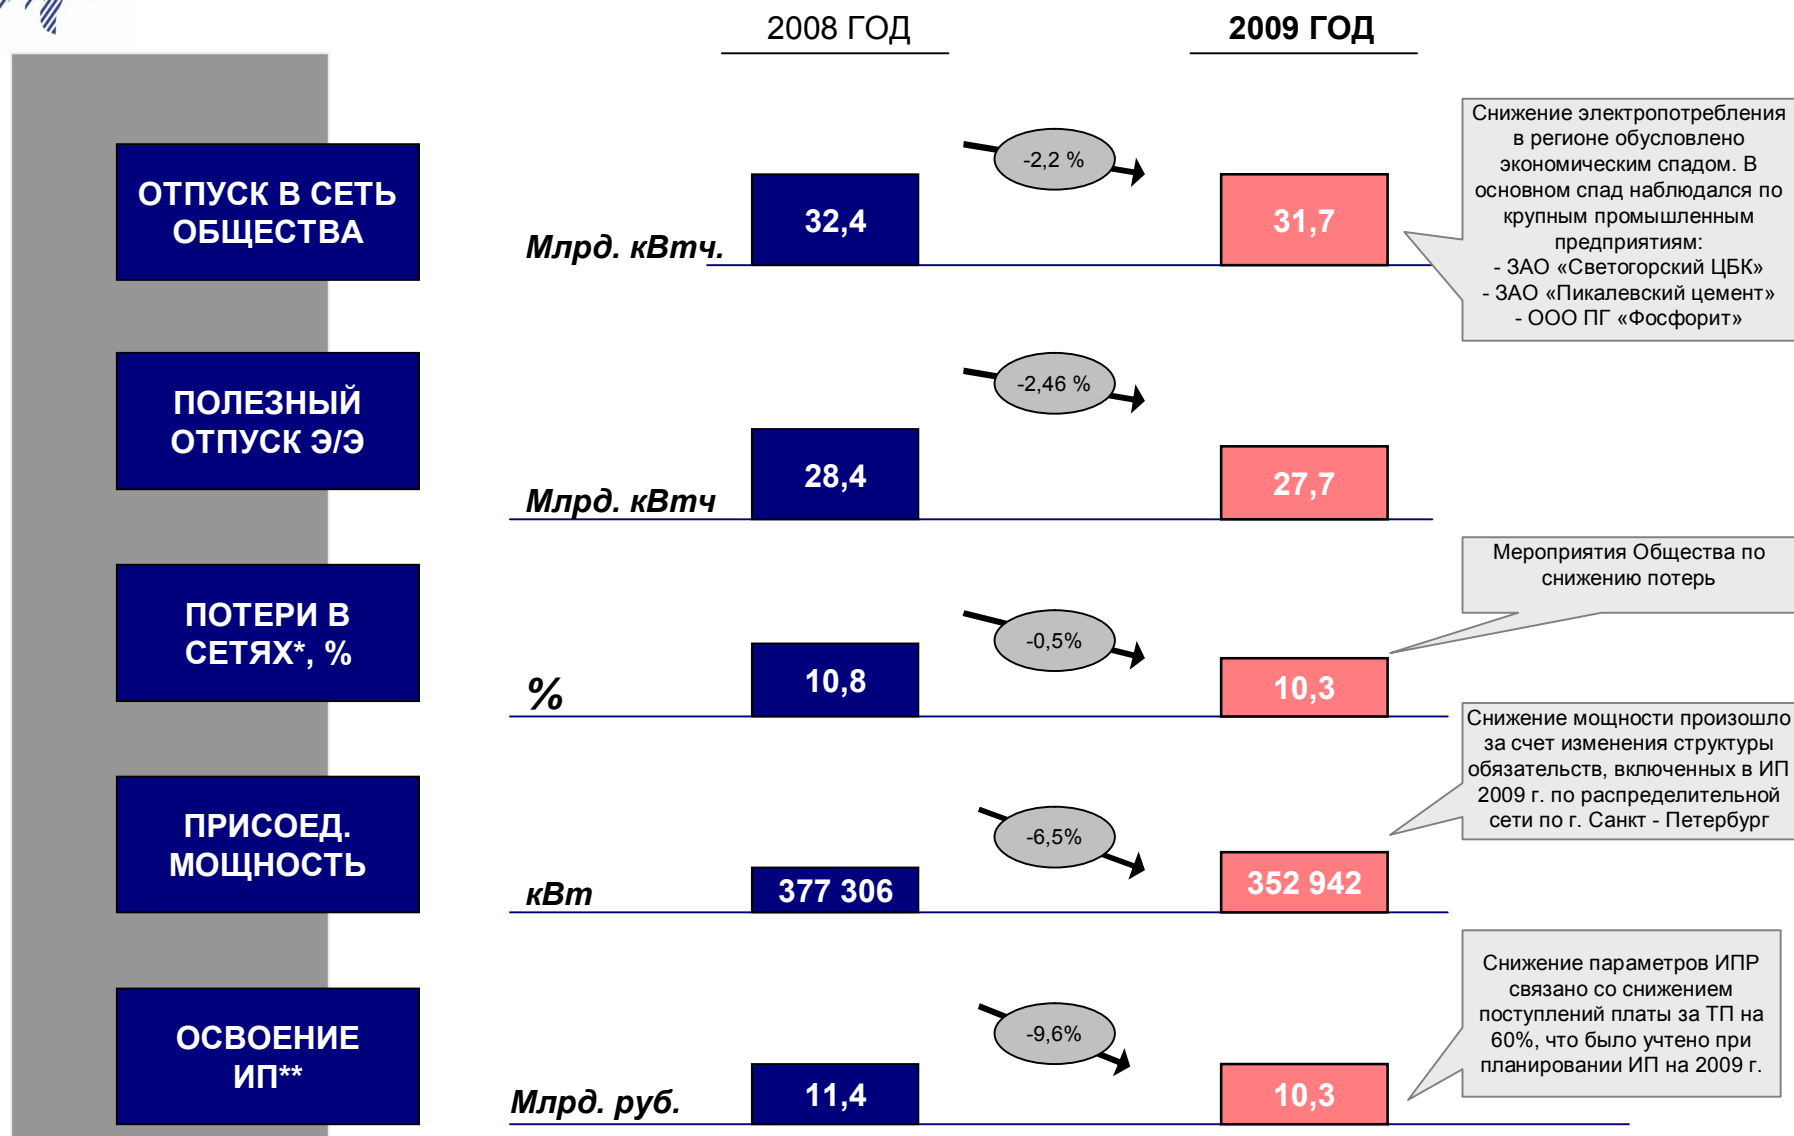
2008 ГОД

2009 ГОД

ОТПУСК В СЕТЬ ОБЩЕСТВА

Млрд. кВтч.

32,4

-2,2 %

31,7

Снижение электропотребления в регионе обусловлено экономическим спадом. В основном спад наблюдался по крупным промышленным предприятиям:
- ЗАО «Светогорский ЦБК»
- ЗАО «Пикалевский цемент»
- ООО ПГ «Фосфорит»

ПОЛЕЗНЫЙ ОТПУСК Э/Э

Млрд. кВтч

28,4

-2,46 %

27,7

Мероприятия Общества по снижению потерь

ПОТЕРИ В СЕТЯХ*, %

%

10,8

-0,5%

10,3

Снижение мощности произошло за счет изменения структуры обязательств, включенных в ИП 2009 г. по распределительной сети по г. Санкт - Петербург

ПРИСОЕД. МОЩНОСТЬ

кВт

377 306

-6,5%

352 942

Снижение параметров ИПР связано со снижением поступлений платы за ТП на 60%, что было учтено при планировании ИП на 2009 г.

ОСВОЕНИЕ ИП**

Млрд. руб.

11,4

-9,6%

10,3